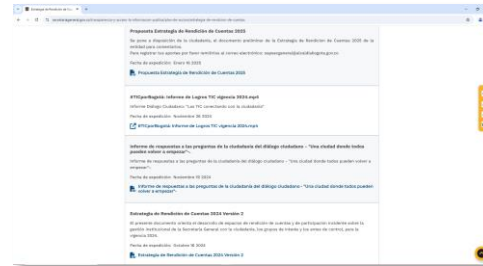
Propuesta Estrategia de Rendición de Cuentas 2025

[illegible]

Fecha de expedición: Enero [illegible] 2025

Propuesta Estrategia de Rendición de Cuentas 2025

#TICparRogoiá: Informe de Logros TIC vigencia 2024.mp4

Informe Diálogo Ciudadano "Las TIC conectando con la ciudadanía"

Fecha de expedición: Noviembre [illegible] 2024

#TICparRogoiá: Informe de Logros TIC vigencia 2024.mp4

Informe de respuestas a las preguntas de la ciudadanía del diálogo ciudadano - "Una ciudad donde todos pueden volver a empezar"

Informe de respuestas a las preguntas de la ciudadanía del diálogo ciudadano - "Una ciudad donde todos pueden volver a empezar".

Fecha de expedición: Noviembre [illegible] 2024

Informe de respuestas a las preguntas de la ciudadanía del diálogo ciudadano - "Una ciudad donde todos pueden volver a empezar"

Estrategia de Rendición de Cuentas 2024 Versión 2

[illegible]

Fecha de expedición: Octubre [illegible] 2024

Estrategia de Rendición de Cuentas 2024 Versión 2